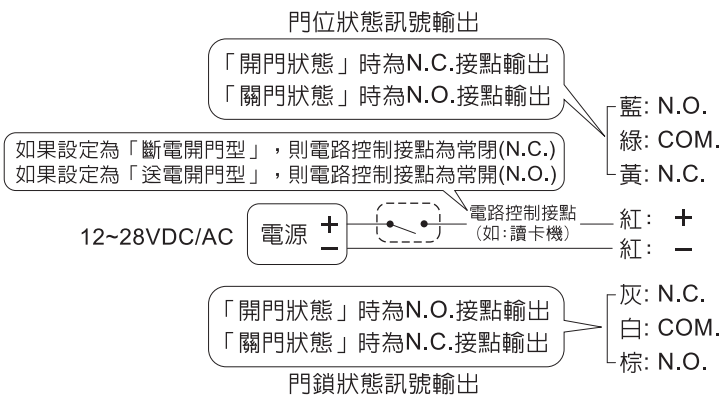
門位狀態訊號輸出

「開門狀態」時為N.C.接點輸出
「關門狀態」時為N.O.接點輸出

藍: N.O.
綠: COM.
黃: N.C.

如果設定為「斷電開門型」，則電路控制接點為常閉(N.C.)
如果設定為「送電開門型」，則電路控制接點為常開(N.O.)

12~28VDC/AC

電源 + −

電路控制接點
(如:讀卡機)

紅: +
紅: −

「開門狀態」時為N.O.接點輸出
「關門狀態」時為N.C.接點輸出

灰: N.C.
白: COM.
棕: N.O.

門鎖狀態訊號輸出